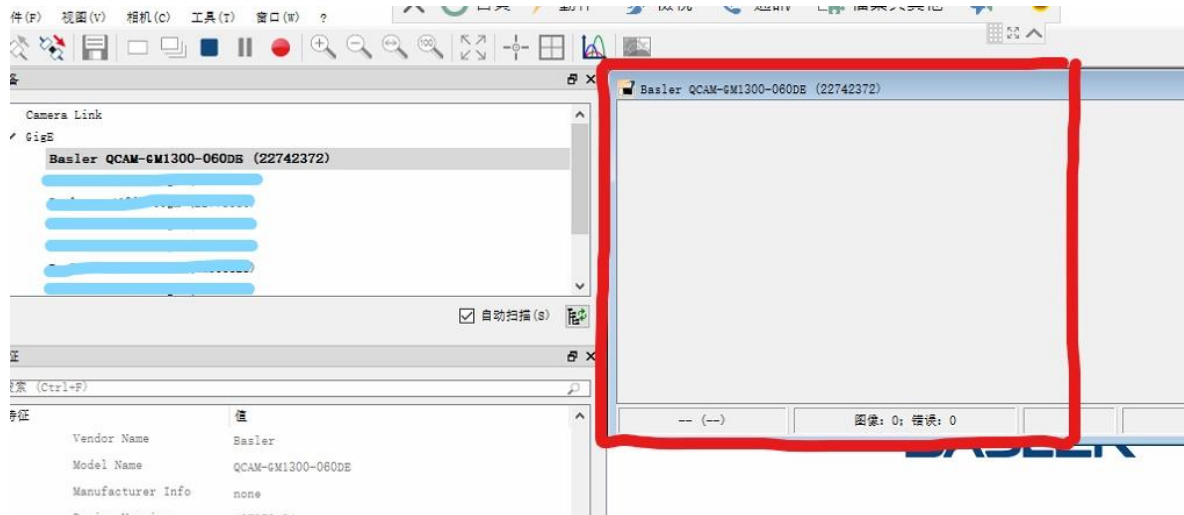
件(F) 视图(V) 相机(C) 工具(T) 窗口(W) ?

备

Camera Link
GigE
Basler QCAM-GM1300-060DE (22742372)

自动扫描(S)

征

索 (Ctrl+F)

特征 | 值
Vendor Name | Basler
Model Name | QCAM-GM1300-060DE
Manufacturer Info | none

Basler QCAM-GM1300-060DE (22742372)

-- (--)
图像: 0; 错误: 0